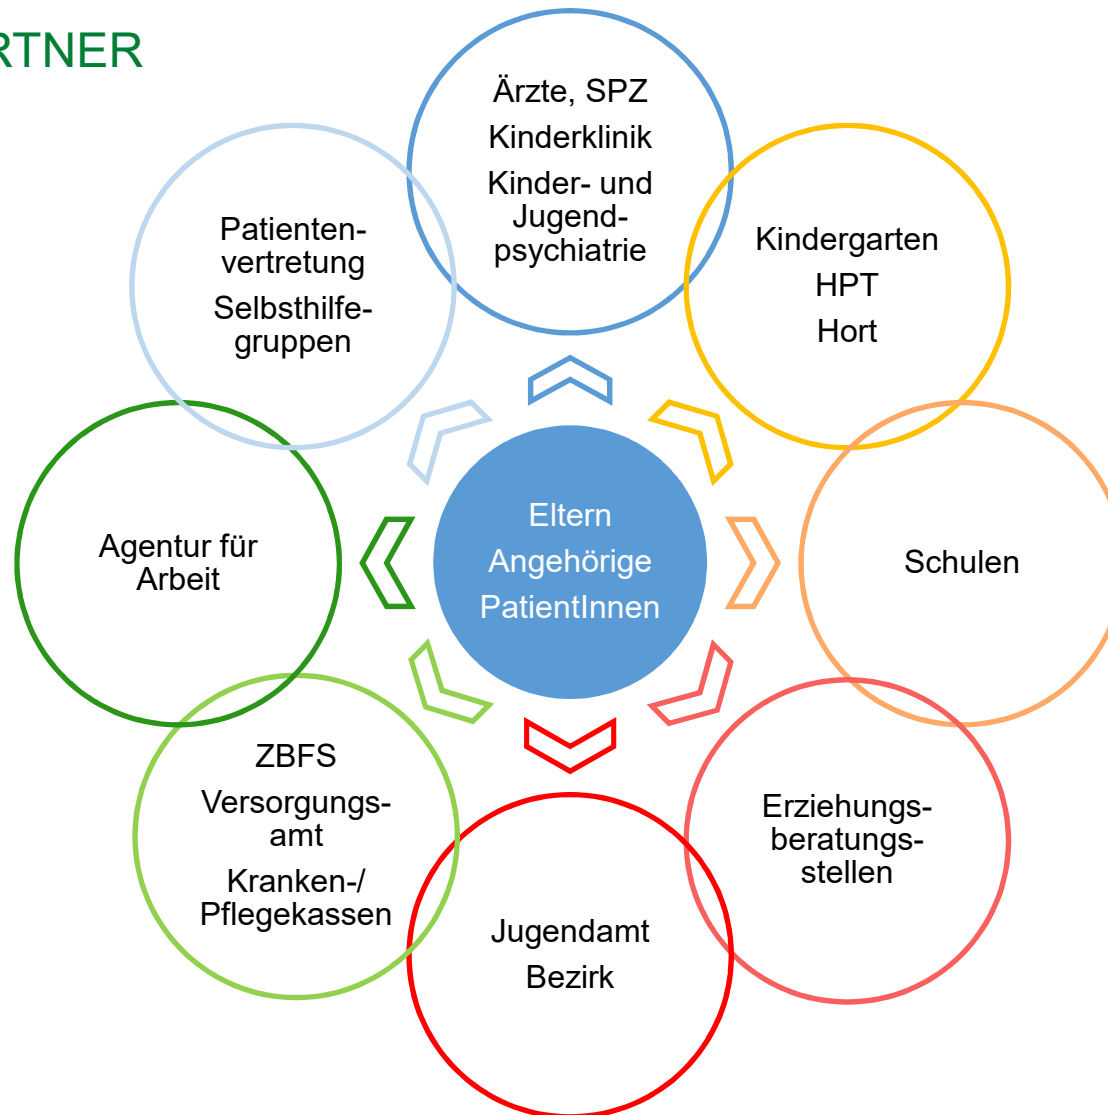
RTNER

Ärzte, SPZ
Kinderklinik
Kinder- und Jugend-psychiatrie

Patienten-vertretung
Selbsthilfe-gruppen

Kindergarten
HPT
Hort

Agentur für Arbeit

Eltern
Angehörige
PatientInnen

Schulen

ZBFS
Versorgungs-amt
Kranken-/ Pflegekassen

Erziehungs-beratungs-stellen

Jugendamt
Bezirk